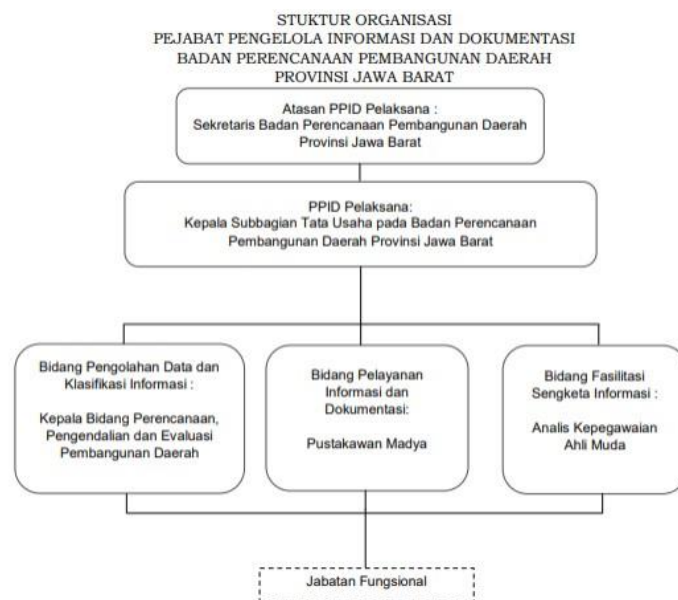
STUKTUR ORGANISASI
PEJABAT PENGELOLA INFORMASI DAN DOKUMENTASI
BADAN PERENCANAAN PEMBANGUNAN DAERAH
PROVINSI JAWA BARAT

Atasan PPID Pelaksana :
Sekretaris Badan Perencanaan Pembangunan Daerah Provinsi Jawa Barat

PPID Pelaksana:
Kepala Subbagian Tata Usaha pada Badan Perencanaan Pembangunan Daerah Provinsi Jawa Barat

Bidang Pengolahan Data dan Klasifikasi Informasi :

Kepala Bidang Perencanaan, Pengendalian dan Evaluasi Pembangunan Daerah

Bidang Pelayanan Informasi dan Dokumentasi:

Pustakawan Madya

Bidang Fasilitasi Sengketa Informasi :

Analis Kepegawaian Ahli Muda

Jabatan Fungsional